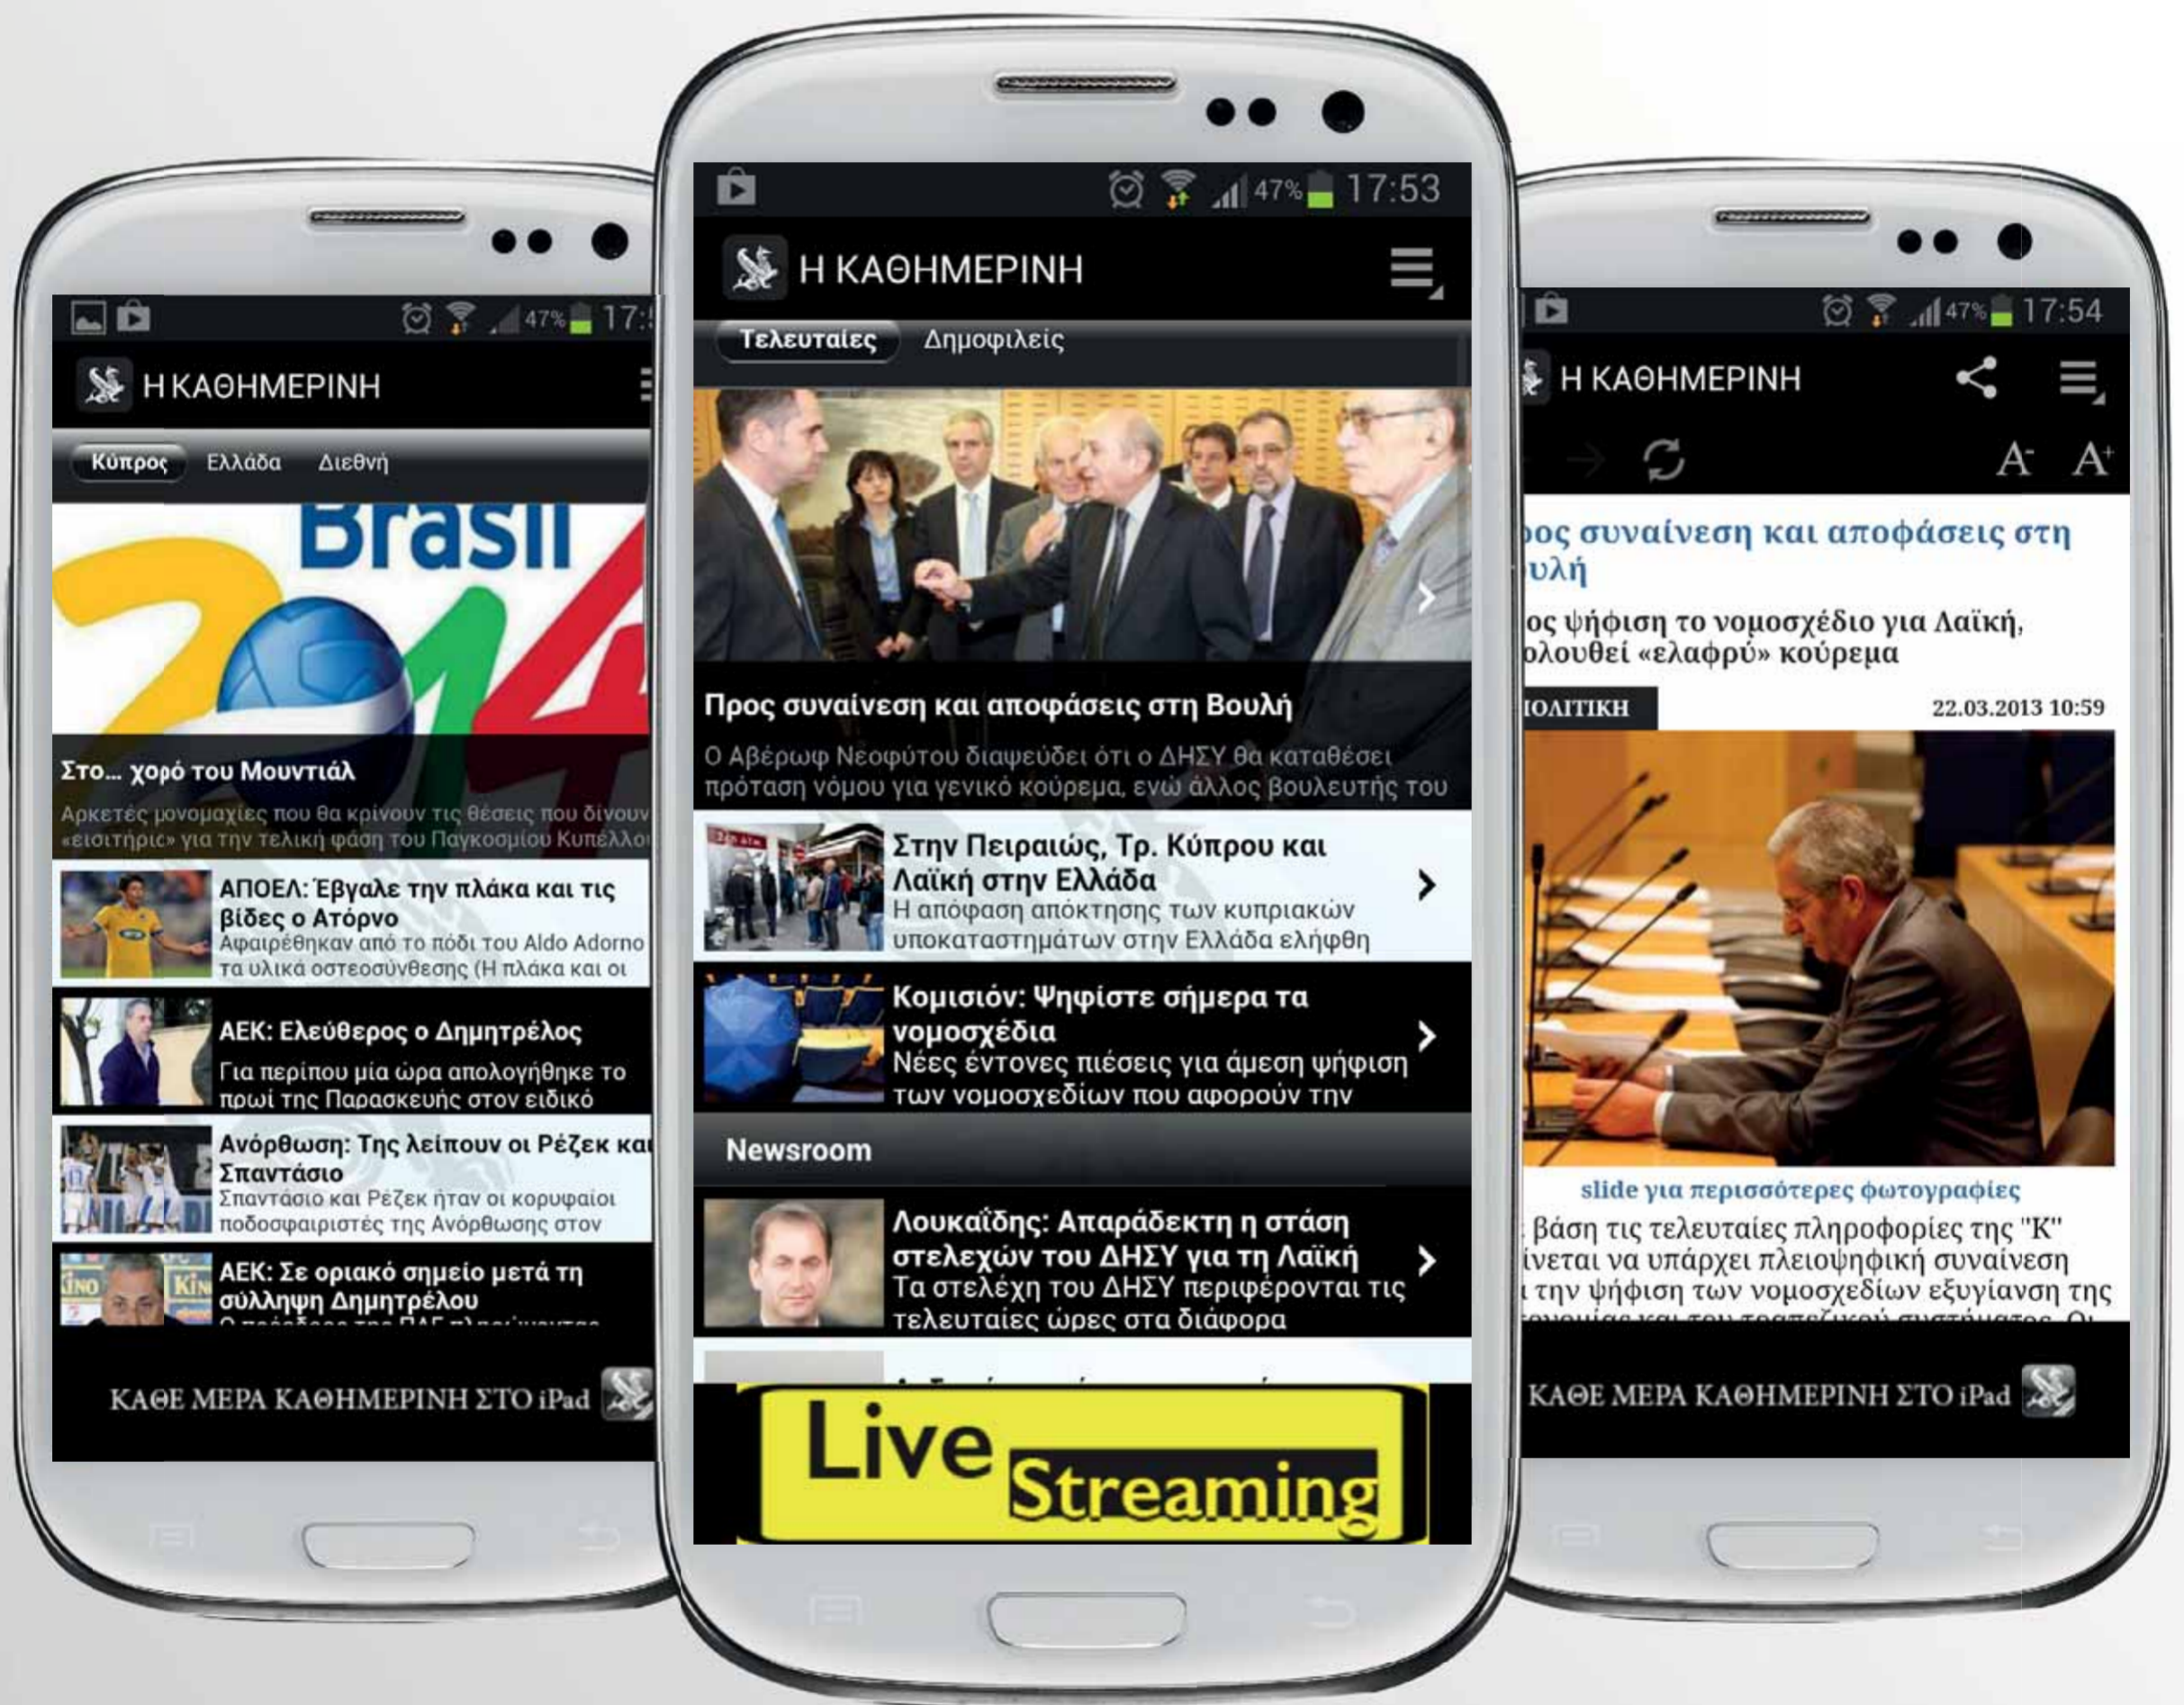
47% 17:5

Η ΚΑΘΗΜΕΡΙΝΗ

Κύπρος Ελλάδα Διεθνή

Brasil 2014

Στο... χορό του Μουντιάλ

Αρκετές μονομαχίες που θα κρίνουν τις θέσεις που δίνουν «εισιτήριο» για την τελική φάση του Παγκοσμίου Κυπέλλου

ΑΠΟΕΛ: Έβγαλε την πλάκα και τις βίδες ο Ατόρνο

Αφαιρέθηκαν από το πόδι του Aldo Adorno τα υλικά οστεοσύνθεσης (Η πλάκα και οι

ΑΕΚ: Ελεύθερος ο Δημητρέλος

Για περίπου μία ώρα απολογήθηκε το πρωί της Παρασκευής στον ειδικό

Ανόρθωση: Της λείπουν οι Ρέζεκ και Σπαντάσιο

Σπαντάσιο και Ρέζεκ ήταν οι κορυφαίοι ποδοσφαιριστές της Ανόρθωσης στον

ΑΕΚ: Σε οριακό σημείο μετά τη σύλληψη Δημητρέλου

ΚΑΘΕ ΜΕΡΑ ΚΑΘΗΜΕΡΙΝΗ ΣΤΟ iPad

47% 17:53

Η ΚΑΘΗΜΕΡΙΝΗ

Τελευταίες Δημοφιλείς

Προς συναίνεση και αποφάσεις στη Βουλή

Ο Αβέρωφ Νεοφύτου διαψεύδει ότι ο ΔΗΣΥ θα καταθέσει πρόταση νόμου για γενικό κούρεμα, ενώ άλλος βουλευτής του

Στην Πειραιώς, Τρ. Κύπρου και Λαϊκή στην Ελλάδα

Η απόφαση απόκτησης των κυπριακών υποκαταστημάτων στην Ελλάδα ελήφθη

Κομισιόν: Ψηφίστε σήμερα τα νομοσχέδια

Νέες έντονες πιέσεις για άμεση ψήφιση των νομοσχεδίων που αφορούν την

Newsroom

Λουκαΐδης: Απαράδεκτη η στάση στελεχών του ΔΗΣΥ για τη Λαϊκή

Τα στελέχη του ΔΗΣΥ περιφέρονται τις τελευταίες ώρες στα διάφορα

Live Streaming

47% 17:54

Η ΚΑΘΗΜΕΡΙΝΗ

A- A+

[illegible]ος συναίνεση και αποφάσεις στη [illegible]υλή

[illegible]ος ψήφιση το νομοσχέδιο για Λαϊκή, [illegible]ολουθεί «ελαφρύ» κούρεμα

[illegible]ΟΛΙΤΙΚΗ 22.03.2013 10:59

slide για περισσότερες φωτογραφίες

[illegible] βάση τις τελευταίες πληροφορίες της "Κ" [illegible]ίνεται να υπάρχει πλειοψηφική συναίνεση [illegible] την ψήφιση των νομοσχεδίων εξυγίανση της

ΚΑΘΕ ΜΕΡΑ ΚΑΘΗΜΕΡΙΝΗ ΣΤΟ iPad